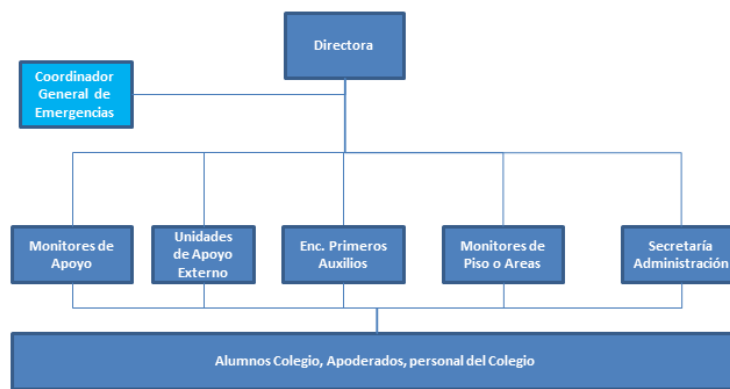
Directora

Coordinador General de Emergencias

Monitores de Apoyo

Unidades de Apoyo Externo

Enc. Primeros Auxilios

Monitores de Piso o Areas

Secretaría Administración

Alumnos Colegio, Apoderados, personal del Colegio